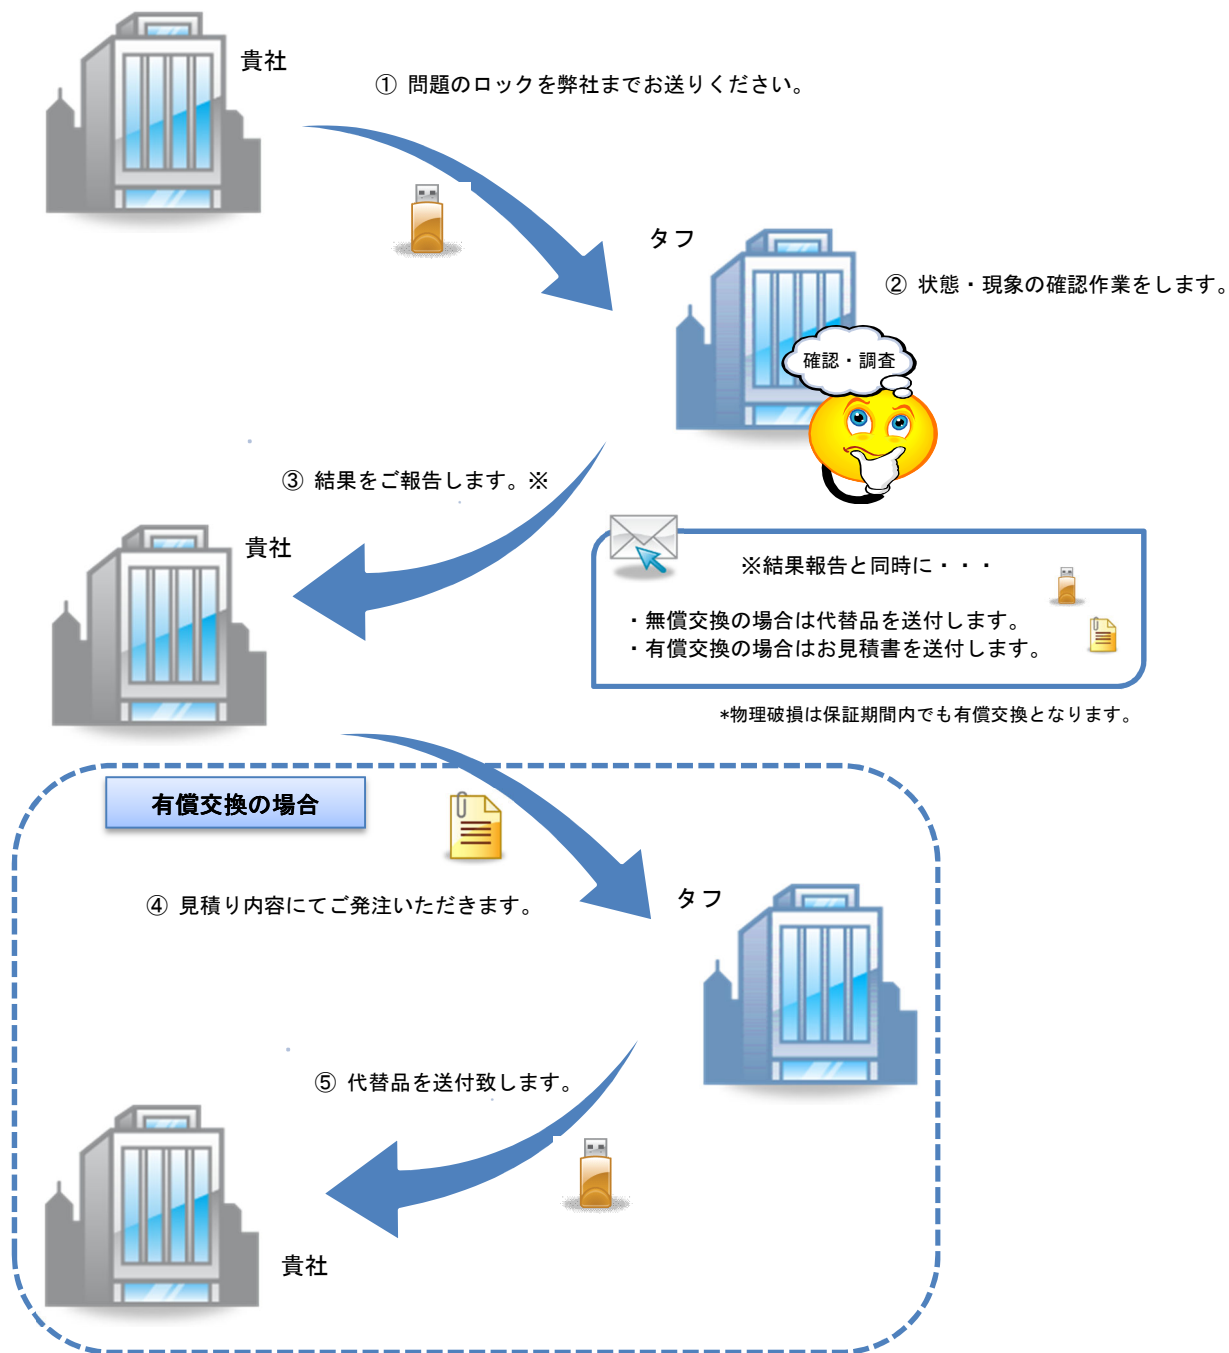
貴社

① 問題のロックを弊社までお送りください。

タフ

② 状態・現象の確認作業をします。

確認・調査

③ 結果をご報告します。※

貴社

※結果報告と同時に・・・

・無償交換の場合は代替品を送付します。
・有償交換の場合はお見積書を送付します。

*物理破損は保証期間内でも有償交換となります。

有償交換の場合

④ 見積り内容にてご発注いただきます。

タフ

⑤ 代替品を送付致します。

貴社